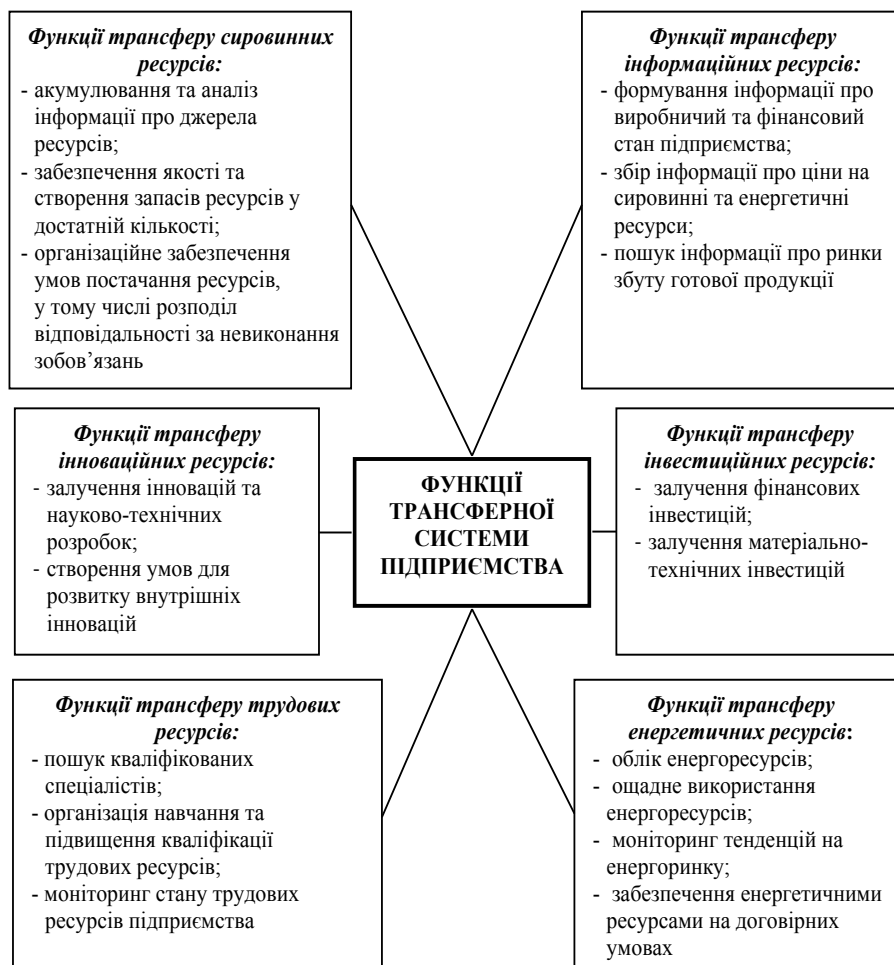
Функції трансферу сировинних ресурсів:
- акумулювання та аналіз інформації про джерела ресурсів;
- забезпечення якості та створення запасів ресурсів у достатній кількості;
- організаційне забезпечення умов постачання ресурсів, у тому числі розподіл відповідальності за невиконання зобов'язань

Функції трансферу інформаційних ресурсів:
- формування інформації про виробничий та фінансовий стан підприємства;
- збір інформації про ціни на сировинні та енергетичні ресурси;
- пошук інформації про ринки збуту готової продукції

Функції трансферу інноваційних ресурсів:
- залучення інновацій та науково-технічних розробок;
- створення умов для розвитку внутрішніх інновацій

ФУНКЦІЇ ТРАНСФЕРНОЇ СИСТЕМИ ПІДПРИЄМСТВА

Функції трансферу інвестиційних ресурсів:
- залучення фінансових інвестицій;
- залучення матеріально-технічних інвестицій

Функції трансферу трудових ресурсів:
- пошук кваліфікованих спеціалістів;
- організація навчання та підвищення кваліфікації трудових ресурсів;
- моніторинг стану трудових ресурсів підприємства

Функції трансферу енергетичних ресурсів:
- облік енергоресурсів;
- ощадне використання енергоресурсів;
- моніторинг тенденцій на енергоринку;
- забезпечення енергетичними ресурсами на договірних умовах